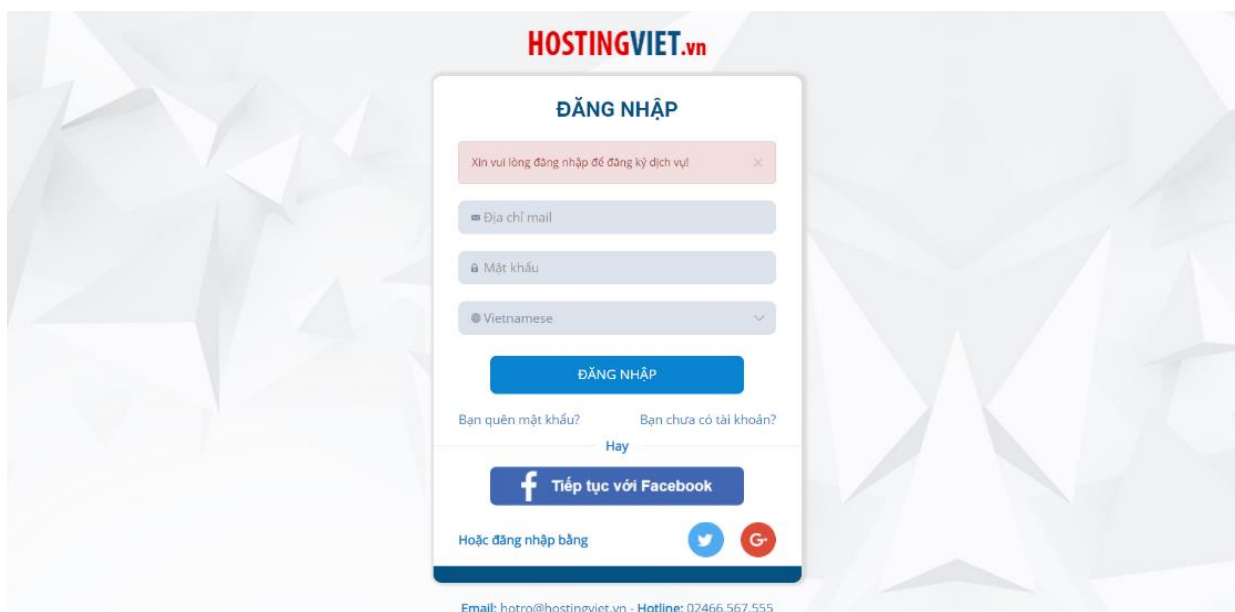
HOSTINGVIET.vn

ĐĂNG NHẬP

Xin vui lòng đăng nhập để đăng ký dịch vụ! ×

Địa chỉ mail

Mật khẩu

Vietnamese

ĐĂNG NHẬP

Bạn quên mật khẩu?

Bạn chưa có tài khoản?

Hay

Tiếp tục với Facebook

Hoặc đăng nhập bằng

Email: hotro@hostingviet.vn - Hotline: 02466.567.555